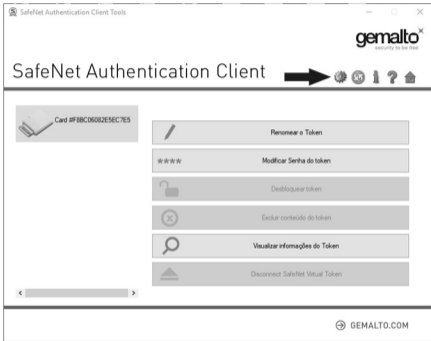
SafeNet Authentication Client Tools

gemalto
security to be free

SafeNet Authentication Client

Card #F8BC06082E5EC7E5

Renomear o Token

****

Modificar Senha do token

Desbloquear token

Excluir conteúdo do token

Visualizar informações do Token

Disconnect SafeNet Virtual Token

GEMALTO.COM